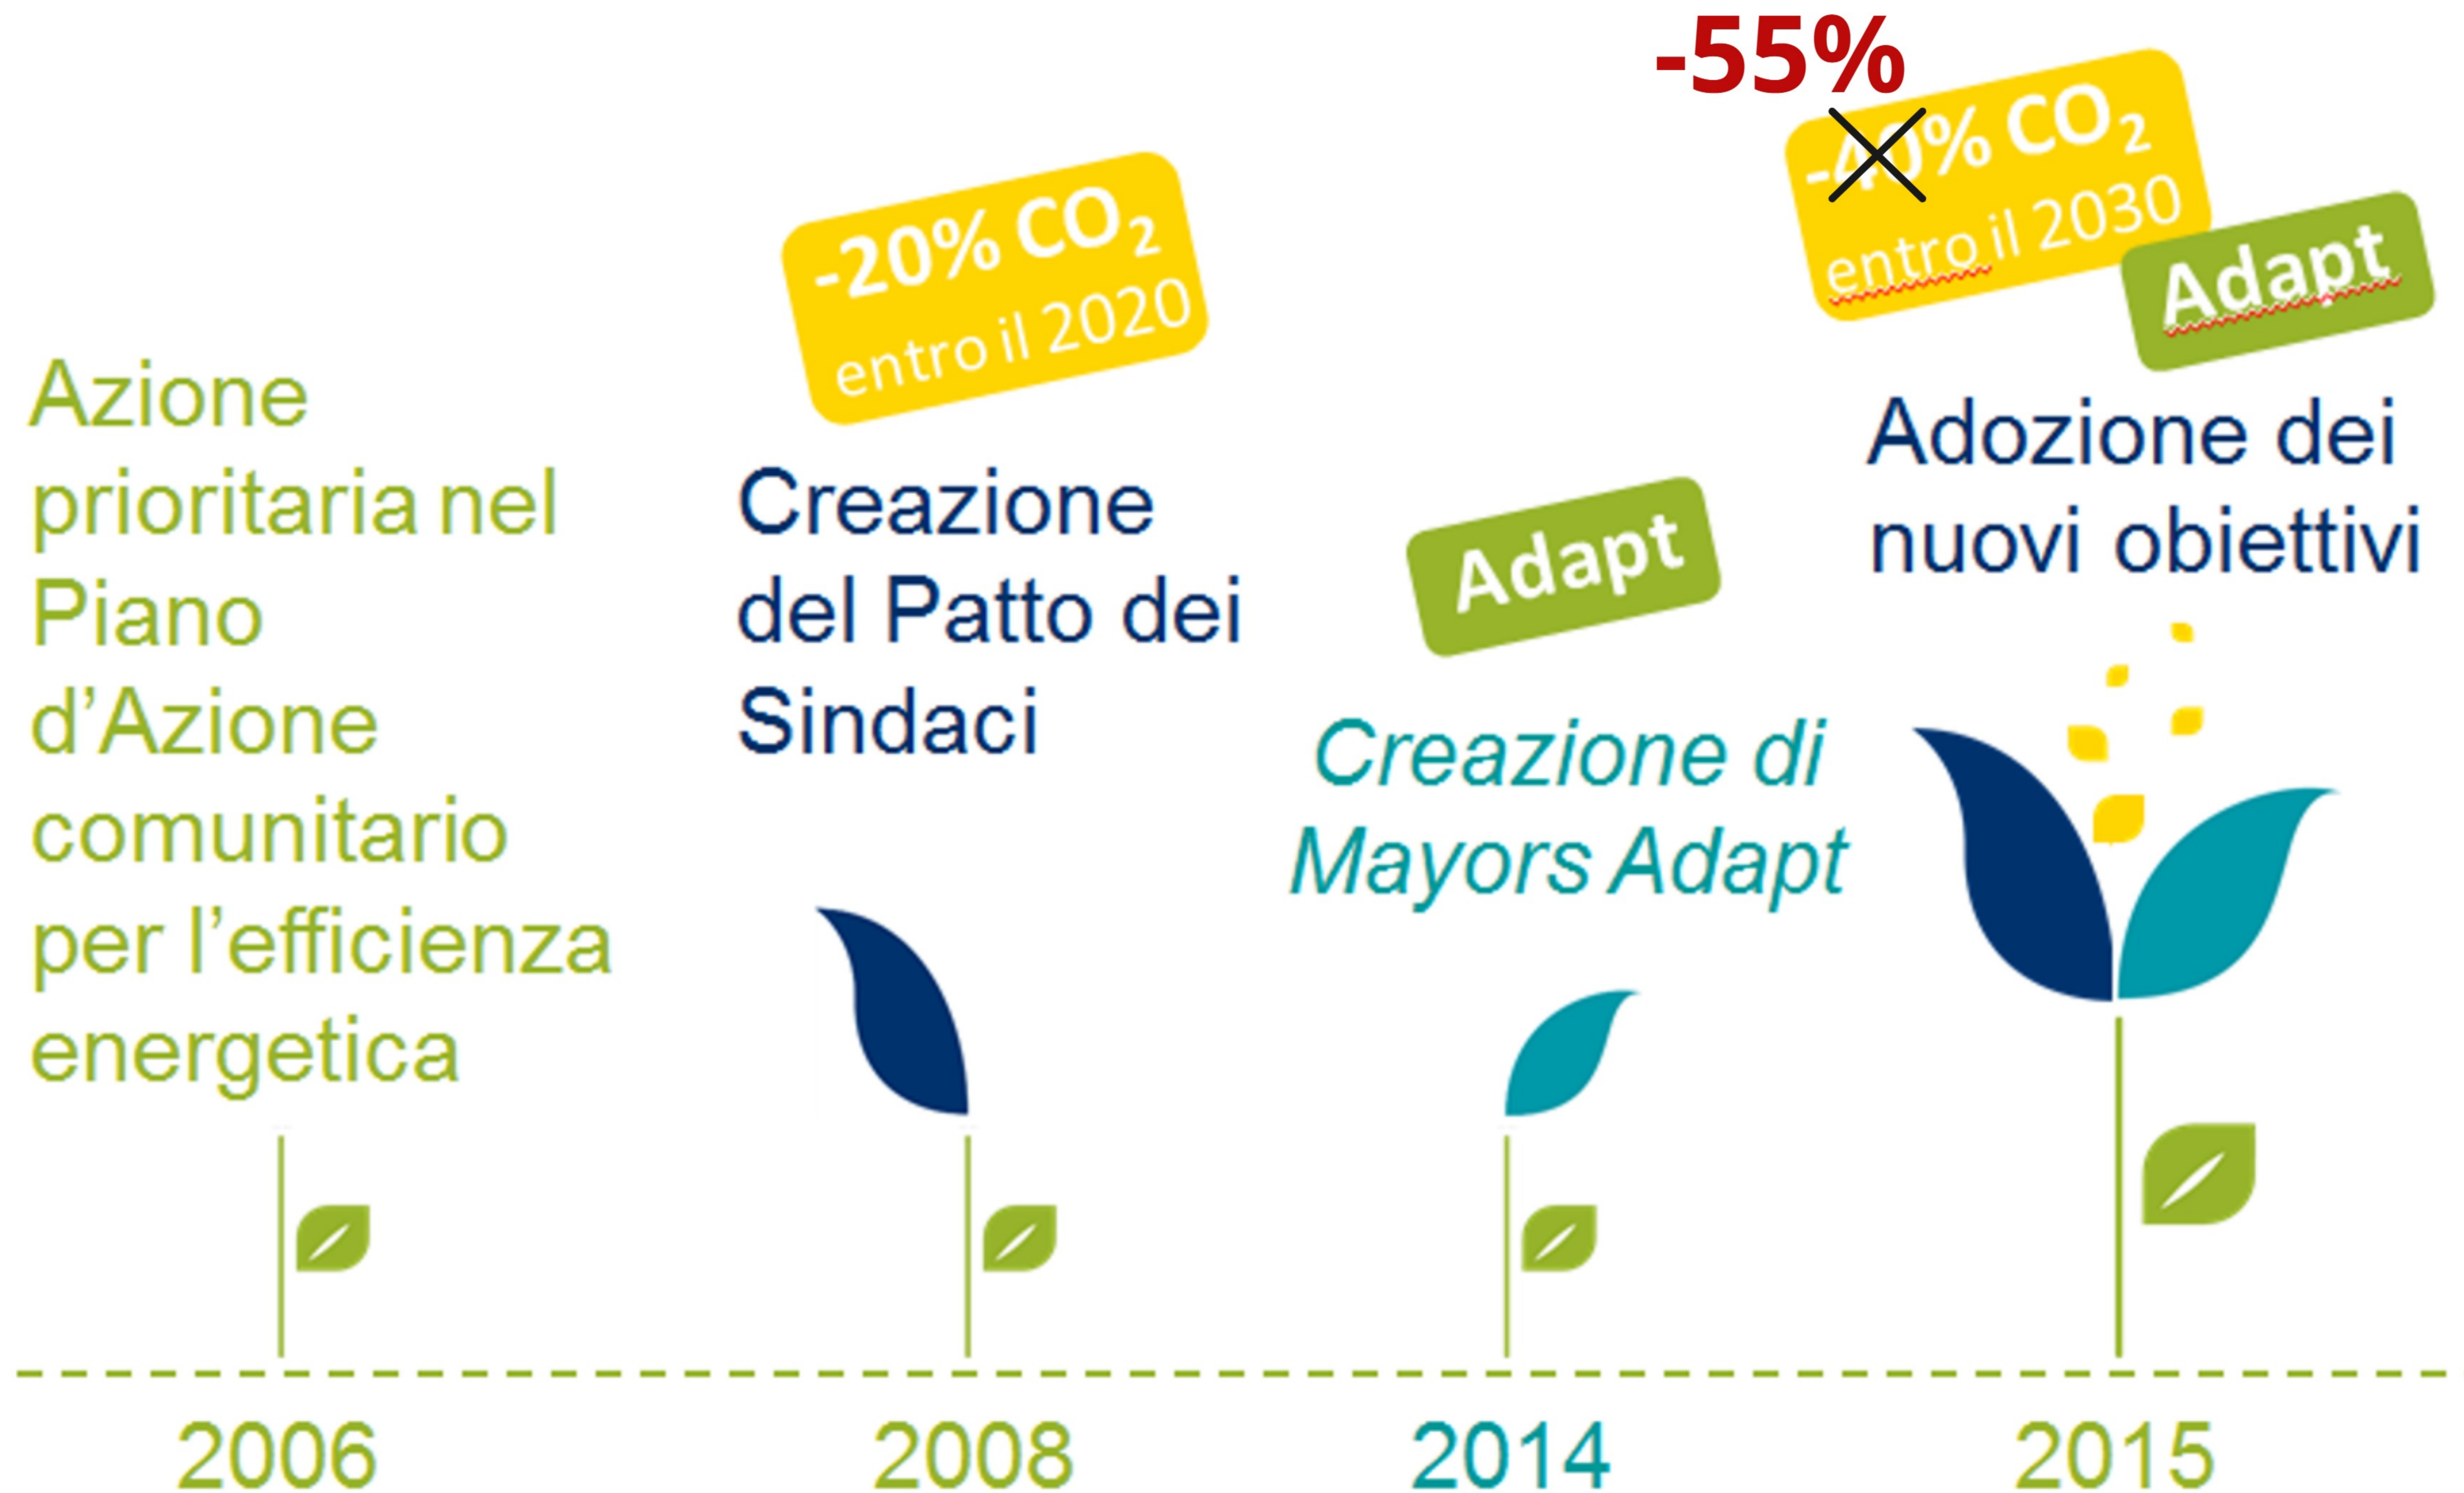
-55%

-40% $CO_2$
entro il 2030

Adapt

-20% $CO_2$
entro il 2020

Azione prioritaria nel Piano d'Azione comunitario per l'efficienza energetica

Creazione del Patto dei Sindaci

Adapt

Creazione di Mayors Adapt

Adozione dei nuovi obiettivi

2006

2008

2014

2015